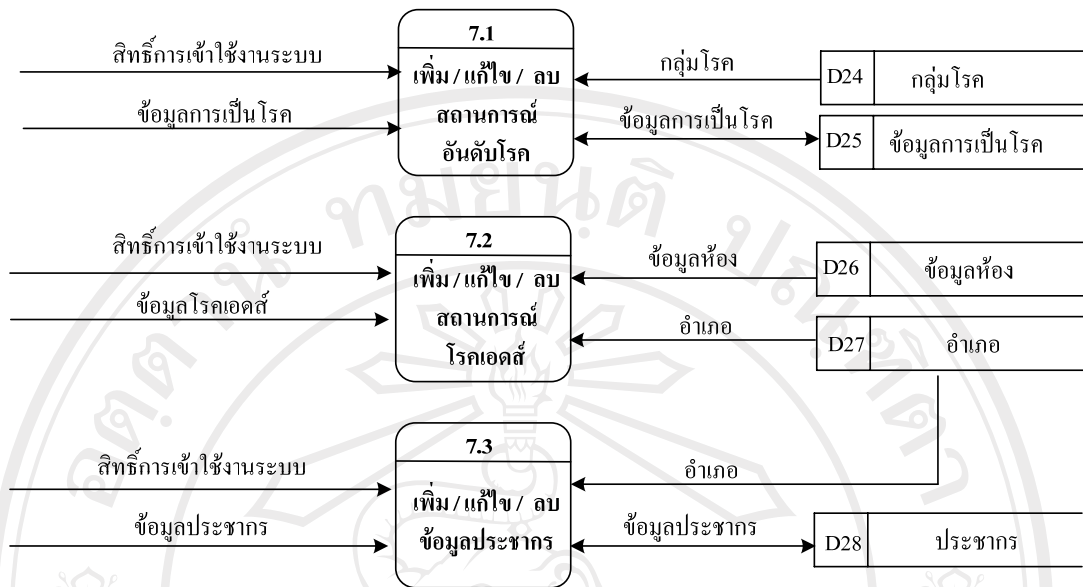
สิทธิ์การเข้าใช้งานระบบ

ข้อมูลการเป็นโรค

7.1

เพิ่ม / แก้ไข / ลบ สถานการณ์ อันดับโรค

กลุ่มโรค

ข้อมูลการเป็นโรค

D24 กลุ่มโรค

D25 ข้อมูลการเป็นโรค

สิทธิ์การเข้าใช้งานระบบ

ข้อมูลโรคเอดส์

7.2

เพิ่ม / แก้ไข / ลบ สถานการณ์ โรคเอดส์

ข้อมูลห้อง

อำเภอ

D26 ข้อมูลห้อง

D27 อำเภอ

สิทธิ์การเข้าใช้งานระบบ

ข้อมูลประชากร

7.3

เพิ่ม / แก้ไข / ลบ ข้อมูลประชากร

อำเภอ

ข้อมูลประชากร

D28 ประชากร